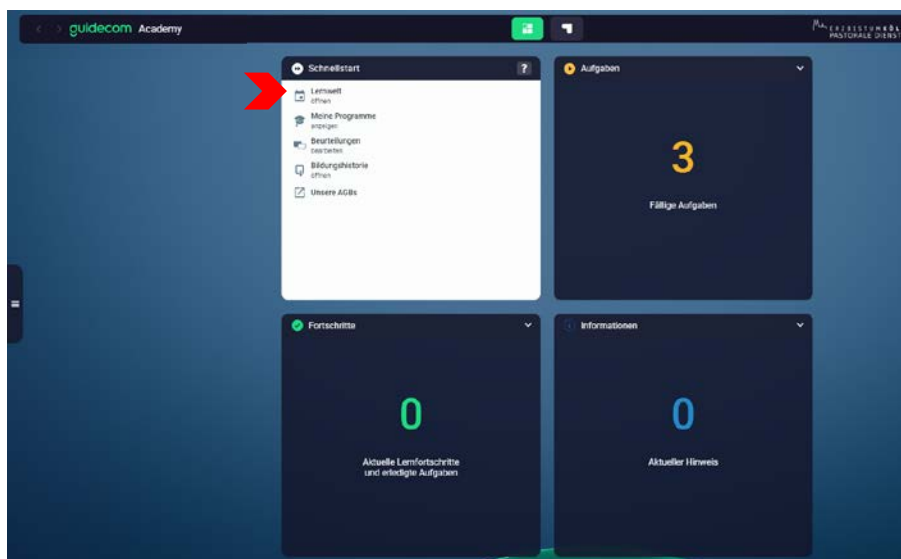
guidecom Academy

ERZBISTUM KÖLN
PASTORALE DIENST

Schnellstart

?

Lernwelt
öffnen

Meine Programme
anzeigen

Beurteilungen
bearbeiten

Bildungshistorie
öffnen

Unsere AGBs

Aufgaben

3

Fällige Aufgaben

Fortschritte

0

Aktuelle Lernfortschritte
und erledigte Aufgaben

Informationen

0

Aktueller Hinweis